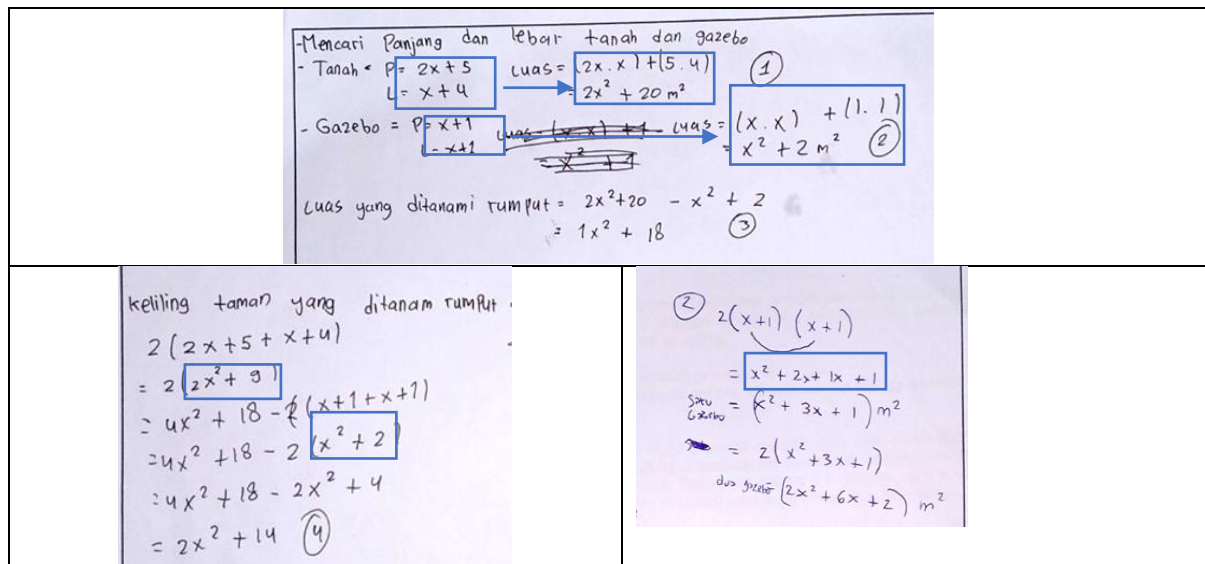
-Mencari Panjang dan lebar tanah dan gazebo
- Tanah = P = 2x + 5   Luas = (2x . x) + (5 . 4)   ①
L = x + 4   = $2x^2 + 20 m^2$
- Gazebo = P = x+1   ~~Luas = (x . x) + 1~~   Luas = (x . x) + (1 . 1)
L = x+1   ~~= $x^2 + 1$~~   = $x^2 + 2 m^2$   ②

Luas yang ditanami rumput = $2x^2+20 - x^2 + 2$
= $1x^2 + 18$   ③

keliling taman yang ditanam rumput
2 (2x + 5 + x + 4)
= 2 ($2x^2$ + 9)
= $4x^2 + 18$ - 2 (x+1 + x+1)
= $4x^2 + 18 - 2 (x^2 + 2)$
= $4x^2 + 18 - 2x^2 + 4$
= $2x^2 + 14$   ④

② 2(x+1) (x+1)
= $x^2 + 2x + 1x + 1$
Satu Gazebo = $(x^2 + 3x + 1) m^2$
= $2(x^2 + 3x + 1)$
dua gazebo $(2x^2 + 6x + 2) m^2$